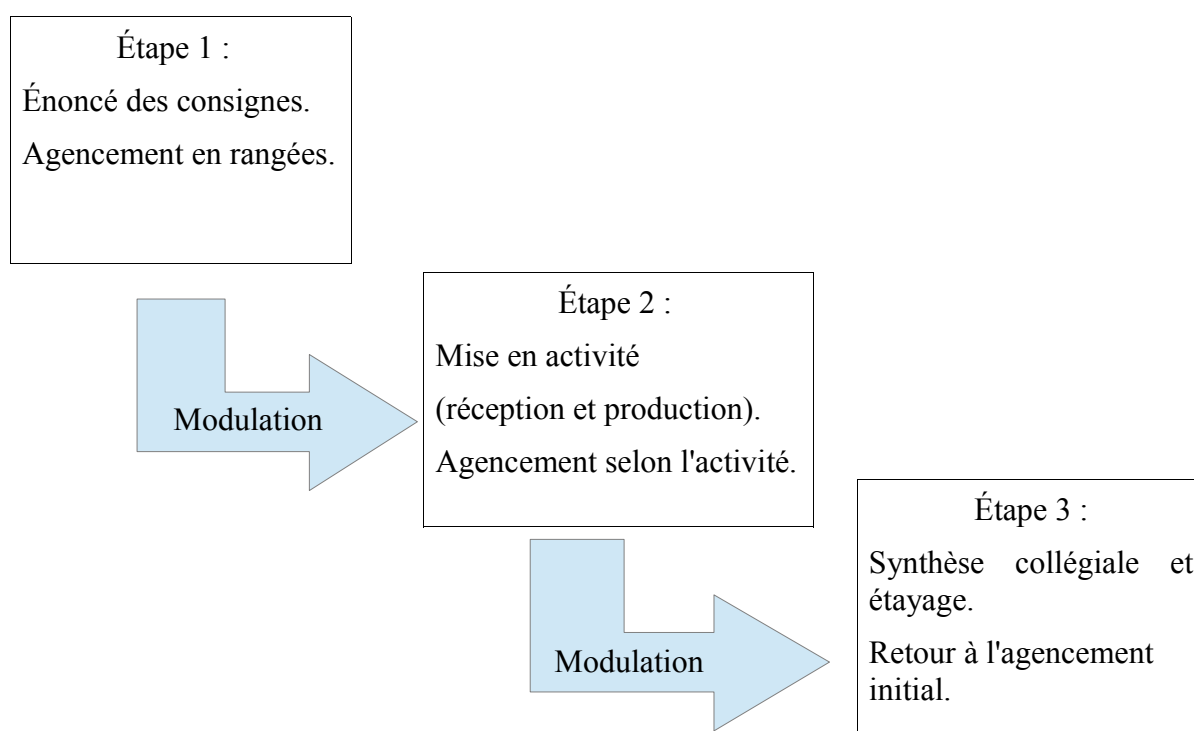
Étape 1 :

Énoncé des consignes.

Agencement en rangées.

Modulation

Étape 2 :

Mise en activité

(réception et production).

Agencement selon l'activité.

Modulation

Étape 3 :

Synthèse collégiale et étayage.

Retour à l'agencement initial.